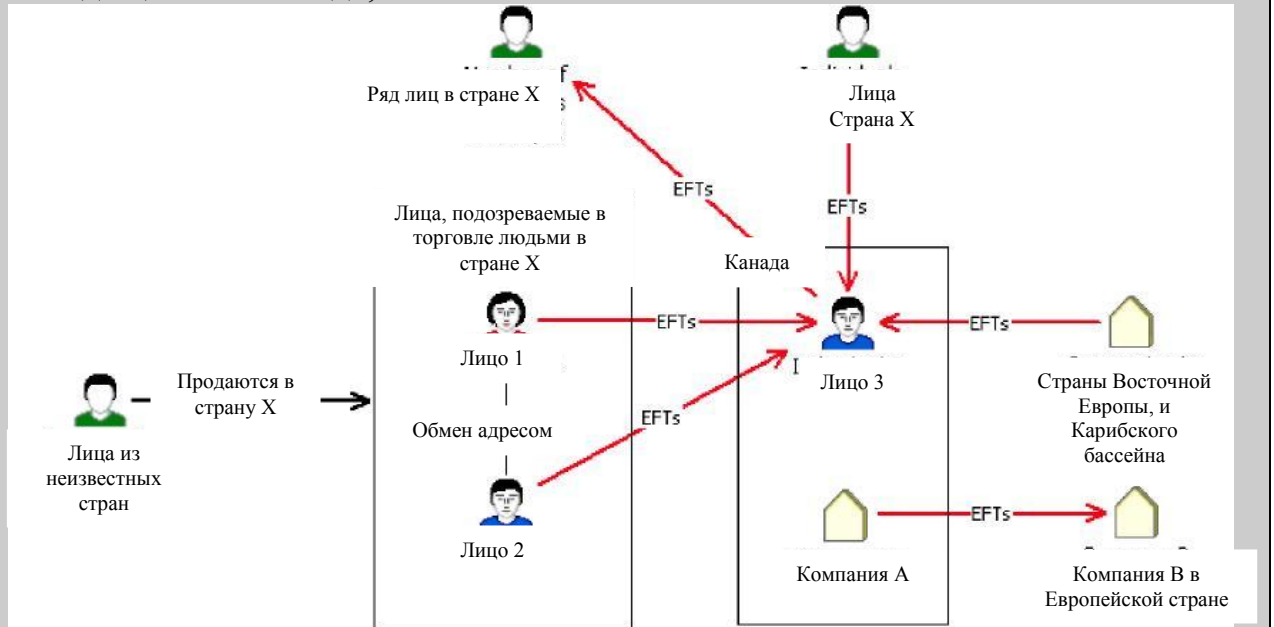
Ряд лиц в стране X

Лица
Страна X

EFTs

EFTs

Лица, подозреваемые в торговле людьми в стране X

Канада

Лицо 1

EFTs

EFTs

Лицо 3

Страны Восточной Европы, и Карибского бассейна

Лица из неизвестных стран

Продаются в страну X

Обмен адресом

EFTs

Лицо 2

Компания А

EFTs

Компания В в Европейской стране